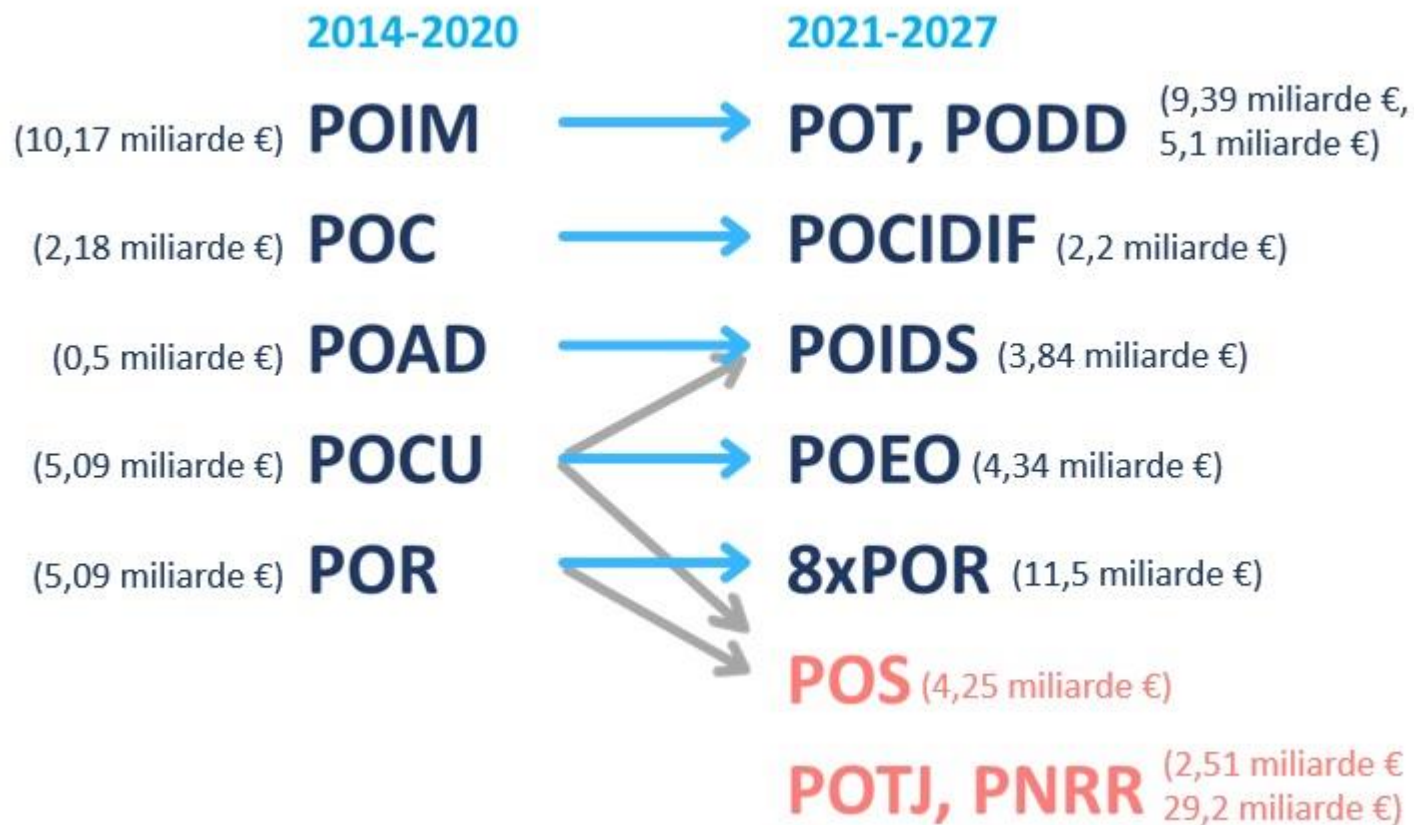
2014-2020

2021-2027

(10,17 miliarde €) POIM

POT, PODD (9,39 miliarde €, 5,1 miliarde €)

(2,18 miliarde €) POC

POCIDIF (2,2 miliarde €)

(0,5 miliarde €) POAD

POIDS (3,84 miliarde €)

(5,09 miliarde €) POCU

POEO (4,34 miliarde €)

(5,09 miliarde €) POR

8xPOR (11,5 miliarde €)

POS (4,25 miliarde €)

POTJ, PNRR (2,51 miliarde € 29,2 miliarde €)